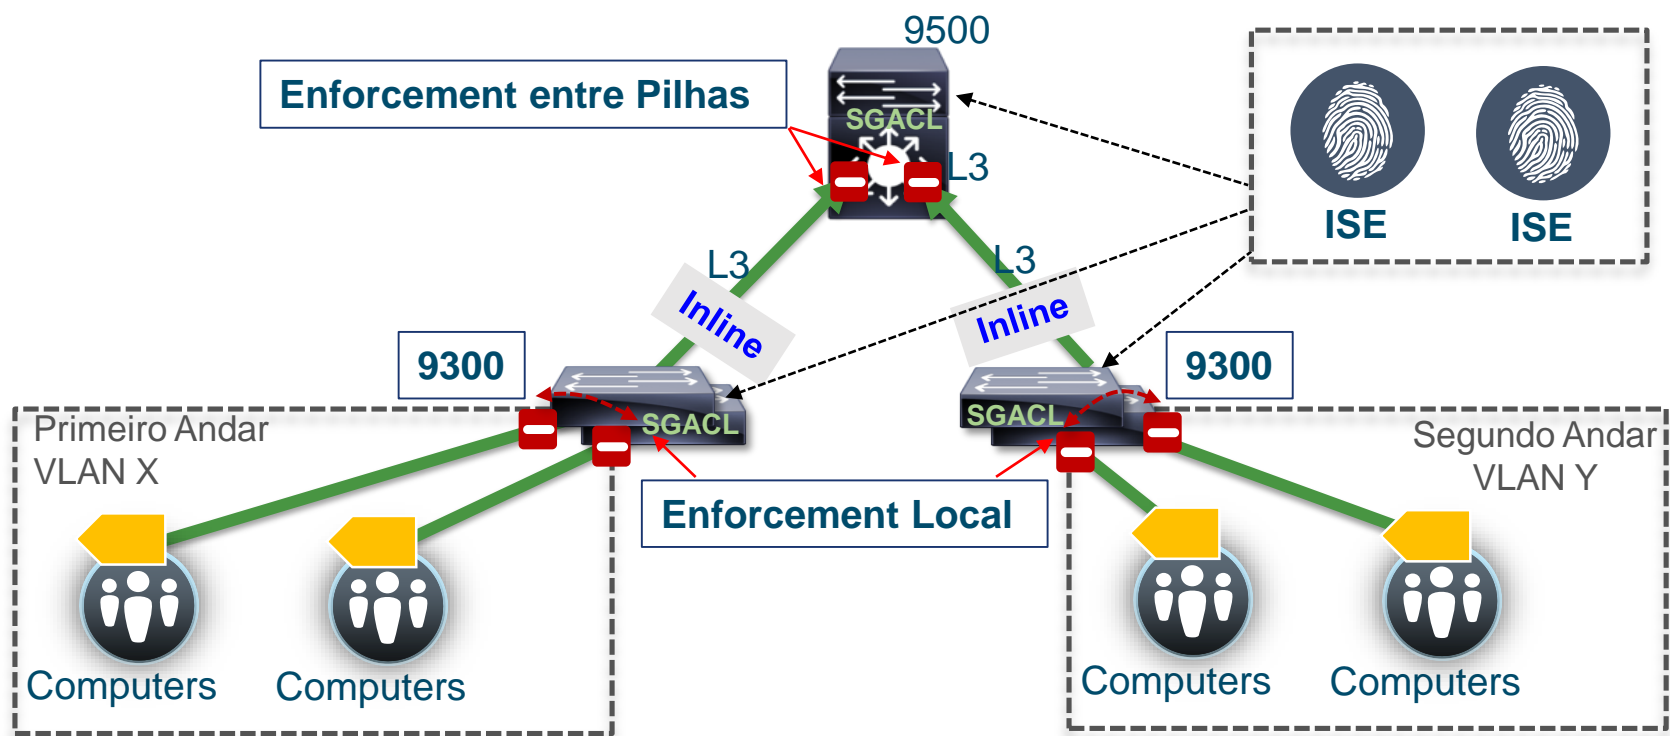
9500

Enforcement entre Pilhas

SGACL

L3

ISE

ISE

L3

L3

Inline

Inline

9300

9300

Primeiro Andar
VLAN X

SGACL

SGACL

Segundo Andar
VLAN Y

Enforcement Local

Computers

Computers

Computers

Computers